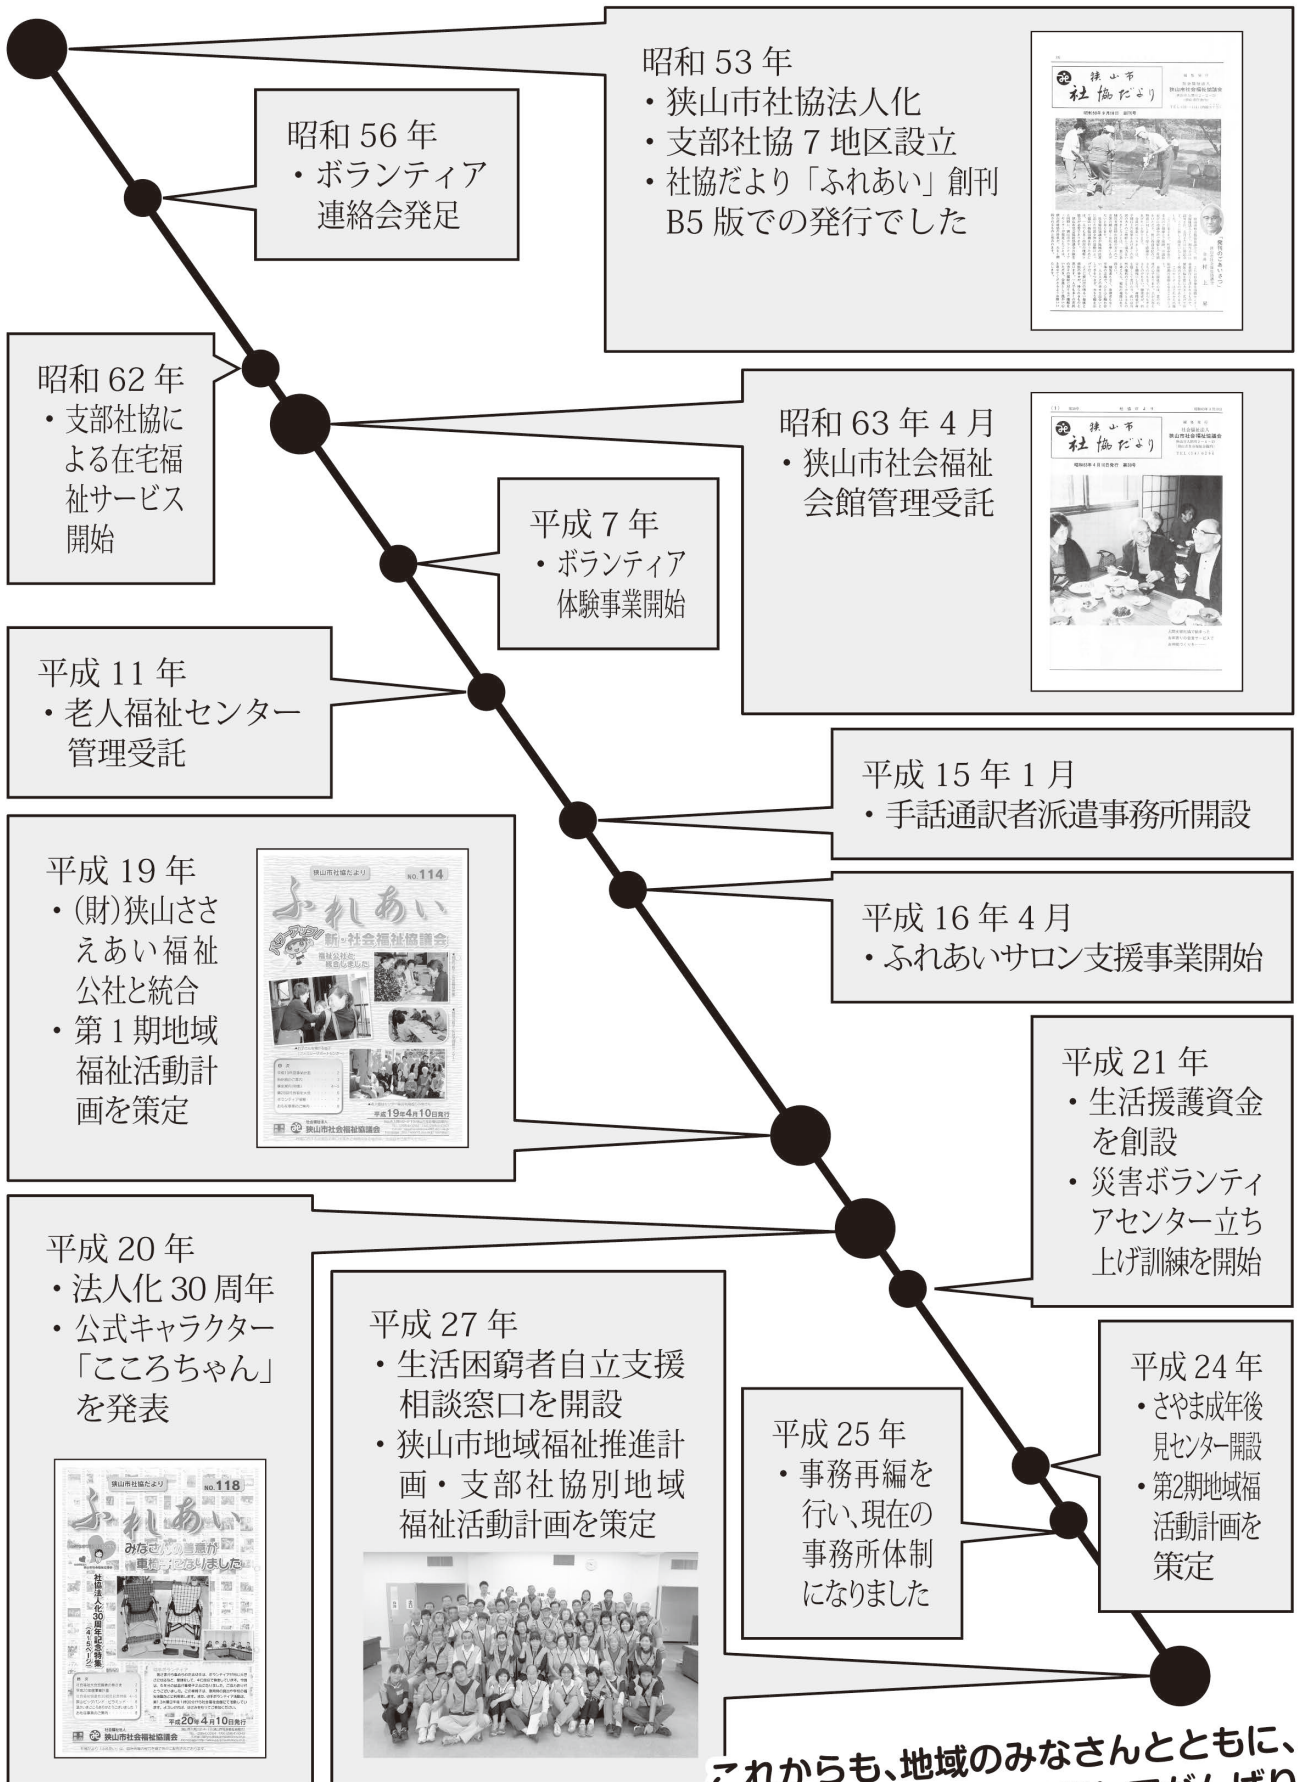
昭和 53 年
・狭山市社協法人化
・支部社協 7 地区設立
・社協だより「ふれあい」創刊
B5 版での発行でした

狭山市
社協だより

昭和 56 年
・ボランティア連絡会発足

昭和 62 年
・支部社協による在宅福祉サービス開始

昭和 63 年 4 月
・狭山市社会福祉会館管理受託

狭山市
社協だより

平成 7 年
・ボランティア体験事業開始

平成 11 年
・老人福祉センター管理受託

平成 15 年 1 月
・手話通訳者派遣事務所開設

平成 19 年
・(財)狭山ささえあい福祉公社と統合
・第 1 期地域福祉活動計画を策定

狭山市社協だより
NO.114
ふれあい
新・社会福祉協議会
平成19年4月10日発行
狭山市社会福祉協議会

平成 16 年 4 月
・ふれあいサロン支援事業開始

平成 21 年
・生活援護資金を創設
・災害ボランティアセンター立ち上げ訓練を開始

平成 20 年
・法人化 30 周年
・公式キャラクター「こころちゃん」を発表

狭山市社協だより
NO.118
ふれあい
みなさんの善意が車椅子となりました
社協法人化30周年記念特集
平成20年4月10日発行
狭山市社会福祉協議会

平成 27 年
・生活困窮者自立支援相談窓口を開設
・狭山市地域福祉推進計画・支部社協別地域福祉活動計画を策定

平成 24 年
・さやま成年後見センター開設
・第2期地域福祉活動計画を策定

平成 25 年
・事務再編を行い、現在の事務所体制になりました

これからも、地域のみなさんとともに、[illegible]てがんばり